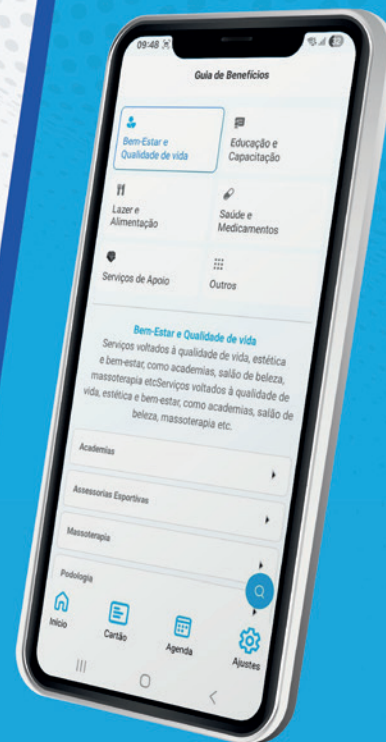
09:48

Guia de Benefícios

Bem-Estar e Qualidade de vida

Educação e Capacitação

Lazer e Alimentação

Saúde e Medicamentos

Serviços de Apoio

Outros

Bem-Estar e Qualidade de vida

Serviços voltados à qualidade de vida, estética e bem-estar, como academias, salão de beleza, massoterapia etcServiços voltados à qualidade de vida, estética e bem-estar, como academias, salão de beleza, massoterapia etc.

Academias

Assessorias Esportivas

Massoterapia

Podologia

Início

Cartão

Agenda

Ajustes